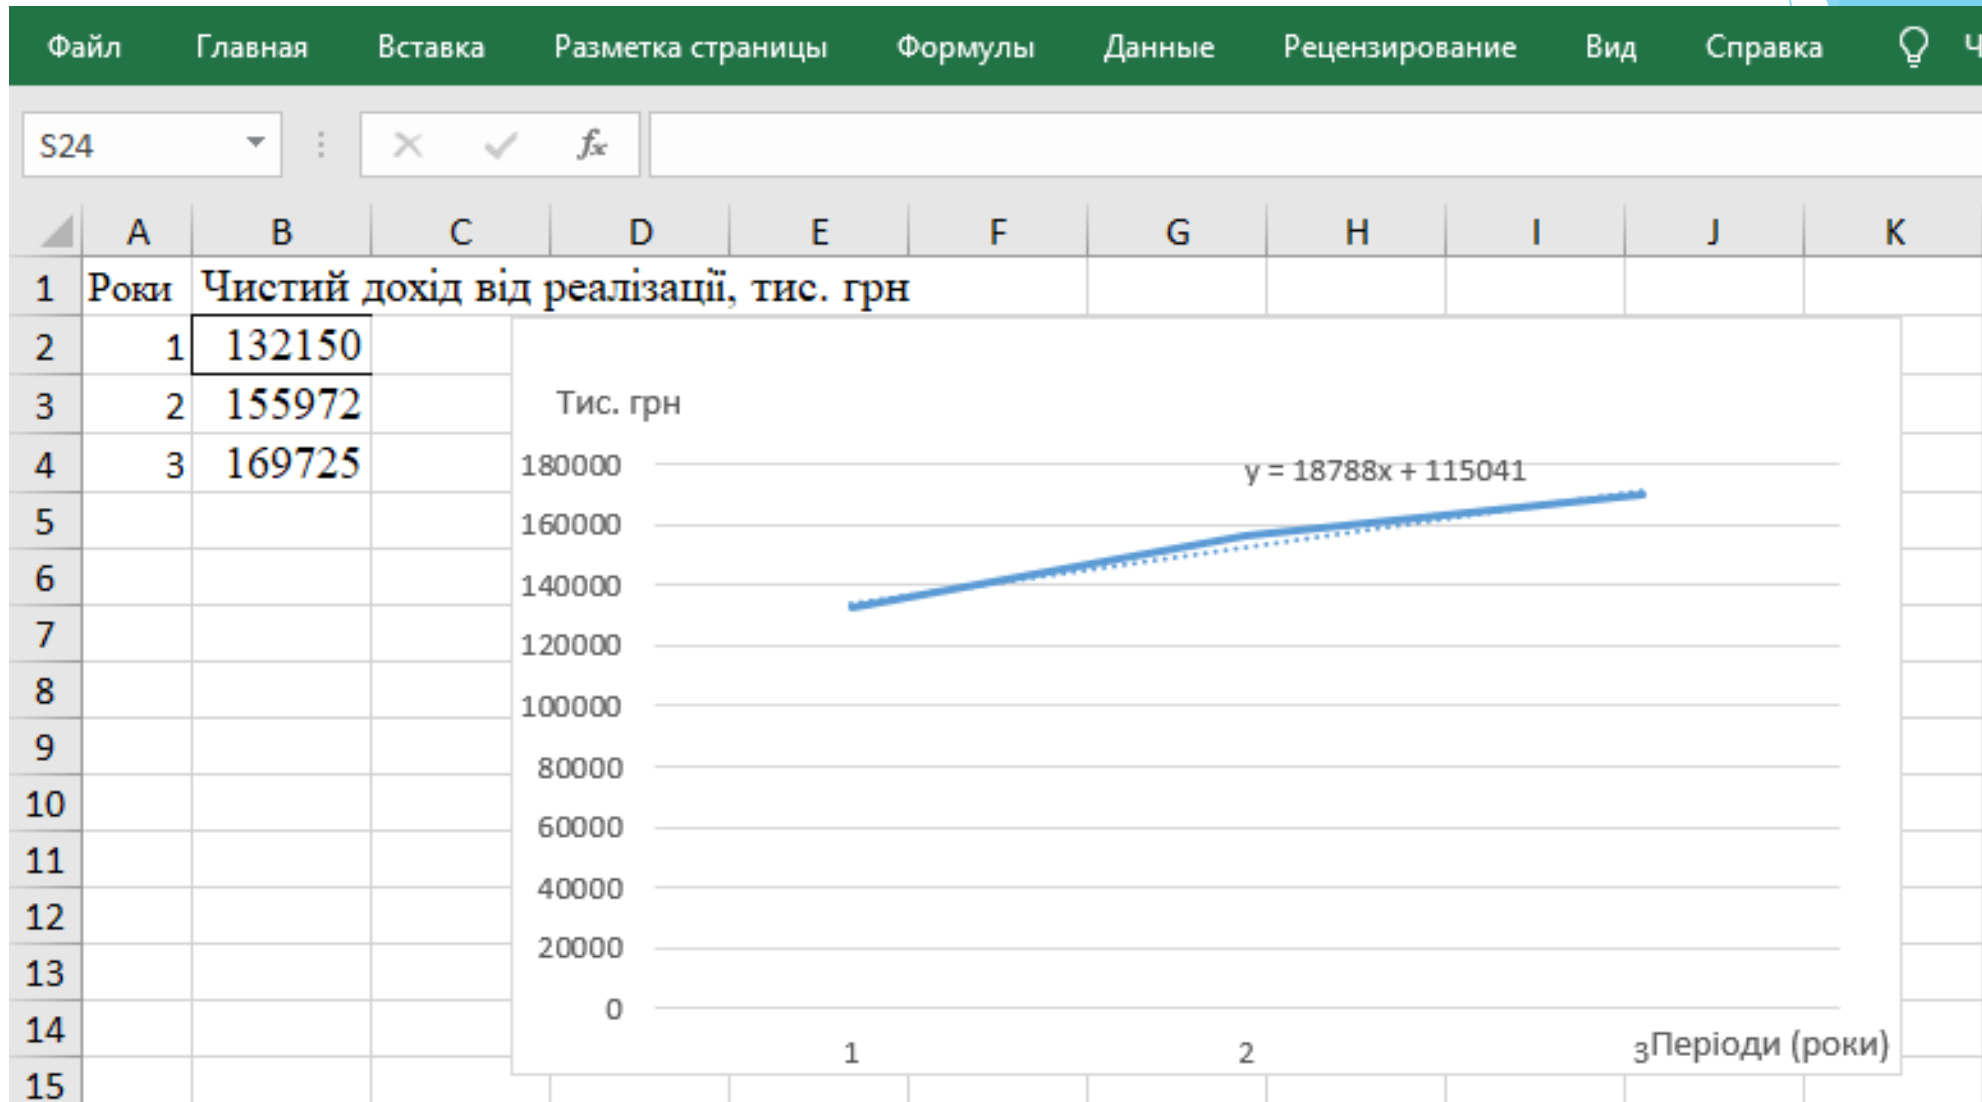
Файл Главная Вставка Разметка страницы Формулы Данные Рецензирование Вид Справка Ч

S24 $f_x$

| | A | B | C | D | E | F | G | H | I | J | K |
|---|---|---|---|---|---|---|---|---|---|---|---|
| 1 | Роки | Чистий дохід від реалізації, тис. грн | | | | | | | | | |
| 2 | 1 | 132150 | | | | | | | | | |
| 3 | 2 | 155972 | | | | | | | | | |
| 4 | 3 | 169725 | | | | | | | | | |
| 5 | | | | | | | | | | | |
| 6 | | | | | | | | | | | |
| 7 | | | | | | | | | | | |
| 8 | | | | | | | | | | | |
| 9 | | | | | | | | | | | |
| 10 | | | | | | | | | | | |
| 11 | | | | | | | | | | | |
| 12 | | | | | | | | | | | |
| 13 | | | | | | | | | | | |
| 14 | | | | | | | | | | | |
| 15 | | | | | | | | | | | |

Тис. грн
y = 18788x + 115041
180000
160000
140000
120000
100000
80000
60000
40000
20000
0
1
2
3
Періоди (роки)